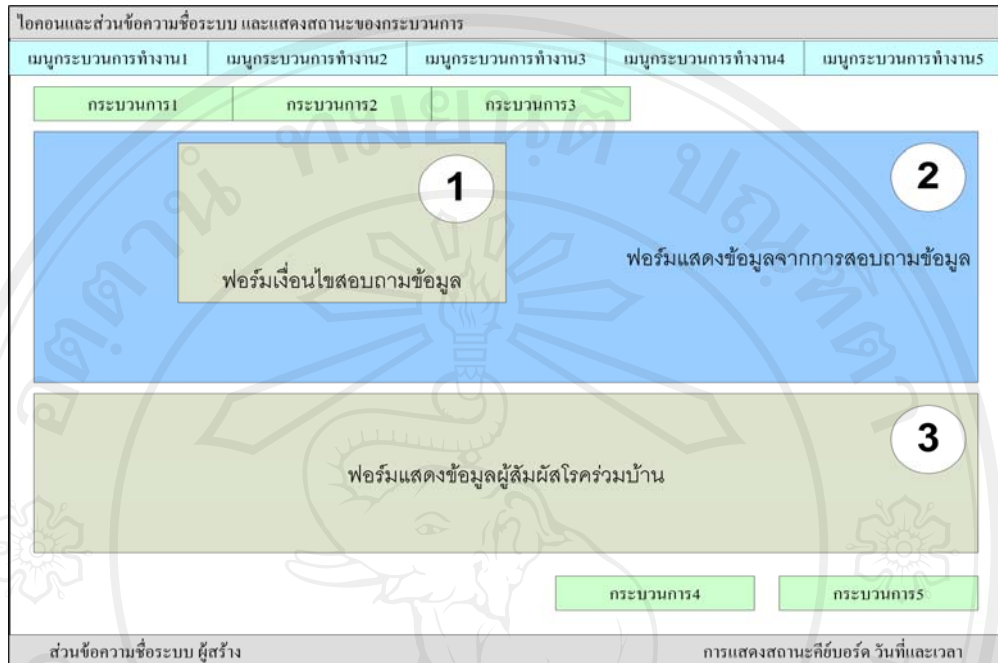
ไอคอนและส่วนข้อความชื่อระบบ และแสดงสถานะของกระบวนการ

| เมนูกระบวนการทำงาน1 | เมนูกระบวนการทำงาน2 | เมนูกระบวนการทำงาน3 | เมนูกระบวนการทำงาน4 | เมนูกระบวนการทำงาน5 |
|---|---|---|---|---|

| กระบวนการ1 | กระบวนการ2 | กระบวนการ3 |
|---|---|---|

1

ฟอร์มเงื่อนไขสอบถามข้อมูล

2

ฟอร์มแสดงข้อมูลจากการสอบถามข้อมูล

3

ฟอร์มแสดงข้อมูลผู้สัมผัสโรคร่วมบ้าน

| กระบวนการ4 | กระบวนการ5 |
|---|---|

ส่วนข้อความชื่อระบบ ผู้สร้าง

การแสดงสถานะคีย์บอร์ด วันที่และเวลา